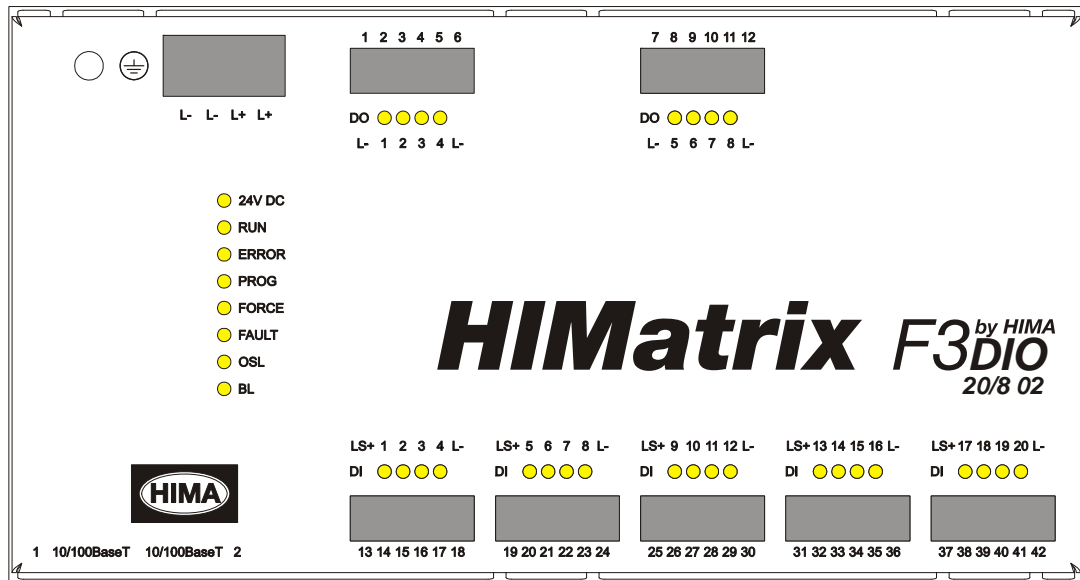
L- L- L+ L+

1 2 3 4 5 6

DO

L- 1 2 3 4 L-

7 8 9 10 11 12

DO

L- 5 6 7 8 L-

24V DC
RUN
ERROR
PROG
FORCE
FAULT
OSL
BL

HIMatrix F3 by HIMA DIO 20/8 02

LS+ 1 2 3 4 L-
DI
13 14 15 16 17 18

LS+ 5 6 7 8 L-
DI
19 20 21 22 23 24

LS+ 9 10 11 12 L-
DI
25 26 27 28 29 30

LS+ 13 14 15 16 L-
DI
31 32 33 34 35 36

LS+ 17 18 19 20 L-
DI
37 38 39 40 41 42

HIMA

1 10/100BaseT 10/100BaseT 2